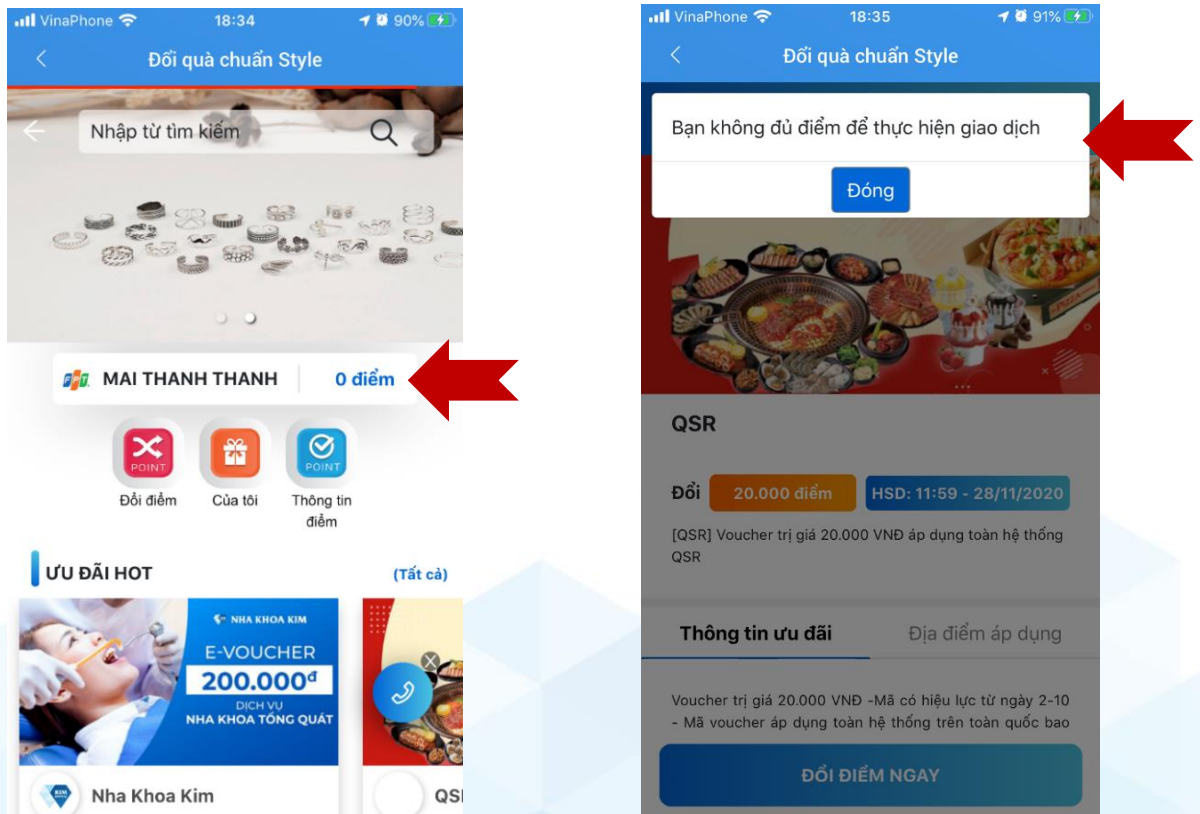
VinaPhone 18:34 90%

Đổi quà chuẩn Style

Nhập từ tìm kiếm

MAI THANH THANH 0 điểm

POINT
Đổi điểm

Của tôi

POINT
Thông tin điểm

ƯU ĐÃI HOT (Tất cả)

NHA KHOA KIM
E-VOUCHER
200.000đ
DỊCH VỤ
NHA KHOA TỔNG QUÁT

Nha Khoa Kim

QSI

VinaPhone 18:35 91%

Đổi quà chuẩn Style

Bạn không đủ điểm để thực hiện giao dịch

Đóng

QSR

Đổi 20.000 điểm HSD: 11:59 - 28/11/2020

[QSR] Voucher trị giá 20.000 VNĐ áp dụng toàn hệ thống QSR

Thông tin ưu đãi Địa điểm áp dụng

Voucher trị giá 20.000 VNĐ -Mã có hiệu lực từ ngày 2-10 - Mã voucher áp dụng toàn hệ thống trên toàn quốc bao

ĐỔI ĐIỂM NGAY